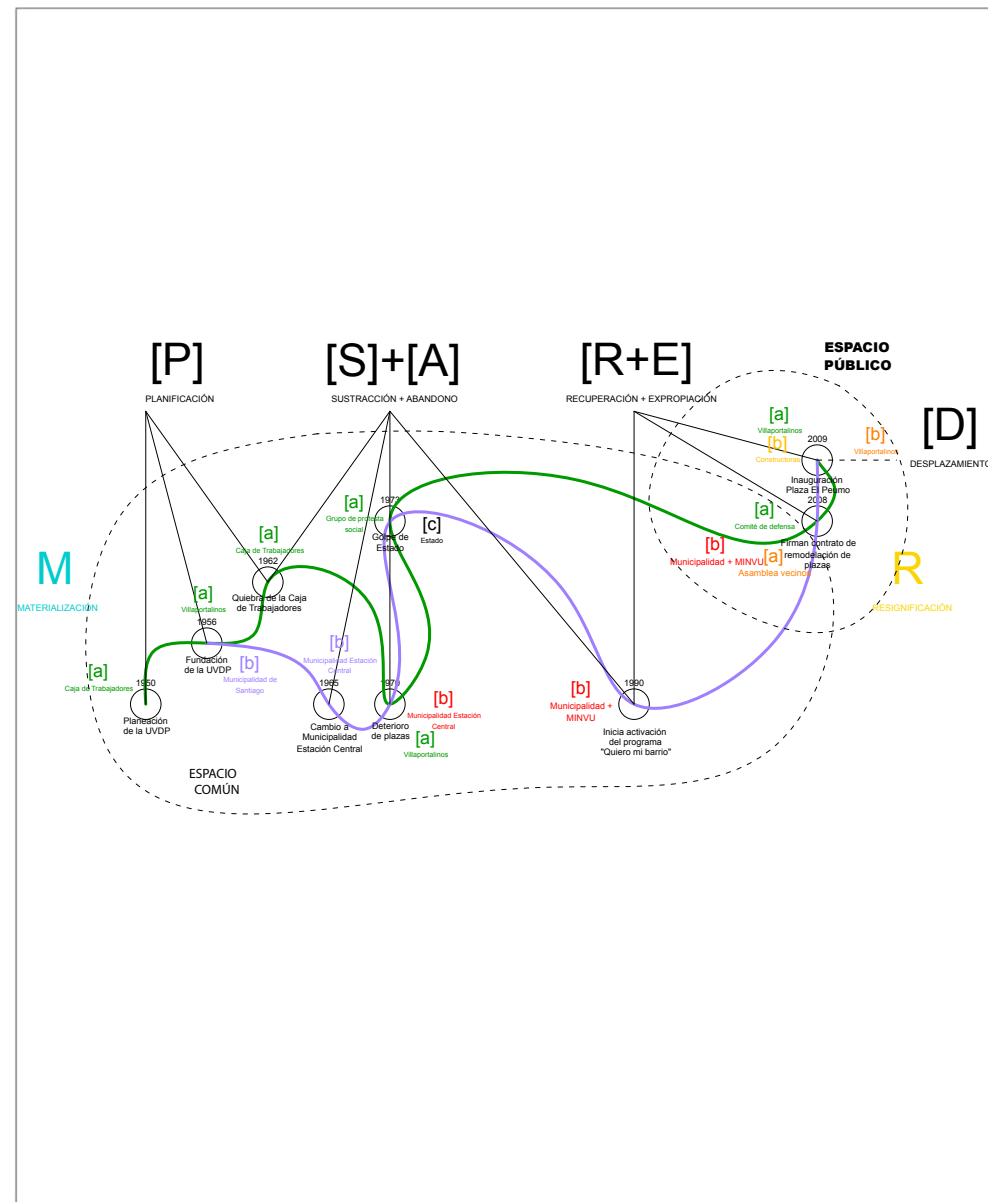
[P]
PLANIFICACIÓN

[S]+[A]
SUSTRACCIÓN + ABANDONO

[R+E]
RECUPERACIÓN + EXPROPIACIÓN

ESPACIO PÚBLICO

[D]
DESPLAZAMIENTO

M
MATERIALIZACIÓN

R
RESIGNIFICACIÓN

[a]
Caja de Trabajadores
1950
Planeación de la UVDP

[a]
Villaportalinos
1956
Fundación de la UVDP

[a]
Caja de Trabajadores
1962
Quiebra de la Caja de Trabajadores

[b]
Municipalidad de Santiago

[b]
Municipalidad Estación Central
1965
Cambio a Municipalidad Estación Central

[a]
Grupo de protesta social
1973
Golpe de Estado

[c]
Estado

1979
Deterioro de plazas

[b]
Municipalidad Estación Central

[a]
Villaportalinos

[b]
Municipalidad + MINVU
1990
Inicia activación del programa "Quiero mi barrio"

[a]
Villaportalinos
[b]
Constructoras
2009
Inauguración Plaza El Peumo

[b]
Villaportalinos

[a]
Comité de defensa
2008
Firman contrato de remodelación de plazas

[b]
Municipalidad + MINVU
[a]
Asamblea vecinal

ESPACIO COMÚN